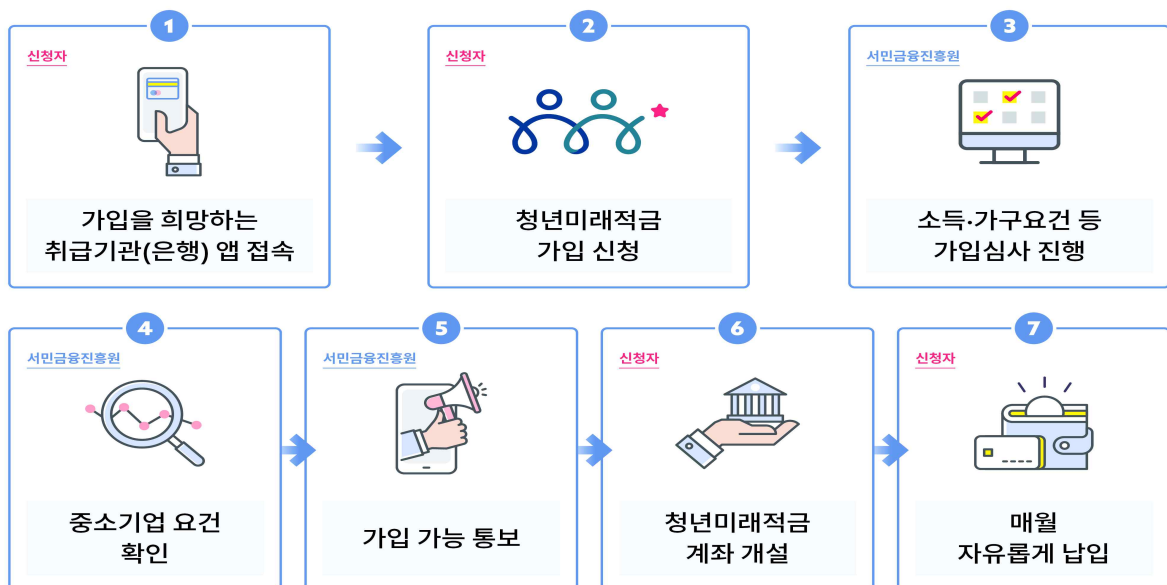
1
신청자
가입을 희망하는 취급기관(은행) 앱 접속

2
신청자
청년미래적금 가입 신청

3
서민금융진흥원
소득·가구요건 등 가입심사 진행

4
서민금융진흥원
중소기업 요건 확인

5
서민금융진흥원
가입 가능 통보

6
신청자
청년미래적금 계좌 개설

7
신청자
매월 자유롭게 납입